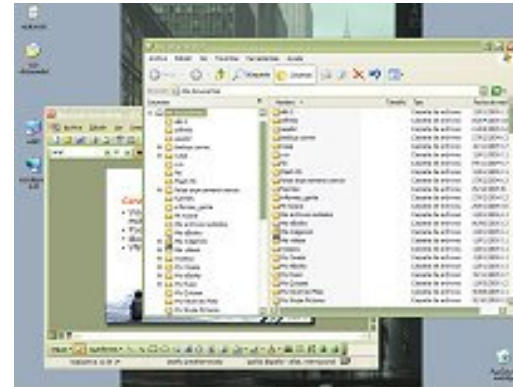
Archivo Edición Ver Favoritos Herramientas Ayuda

Búsqueda Carpetas

Mis documentos

Nombre Tamaño Tipo

Carpeta de archivos
Carpeta de archivos
Carpeta de archivos
Carpeta de archivos
Carpeta de archivos
Carpeta de archivos
Carpeta de archivos
Carpeta de archivos
Carpeta de archivos
Carpeta de archivos
Carpeta de archivos
Carpeta de archivos
Carpeta de archivos
Carpeta de archivos
Carpeta de archivos
Carpeta de archivos
Carpeta de archivos
Carpeta de archivos
Carpeta de archivos
Carpeta de archivos

Mis archivos recibidos
Mis imágenes
Mis vídeos
Mi música
Mis eBooks

Archivo Edición Ver

Dibujo Autoformas

Diseño predeterminado

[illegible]